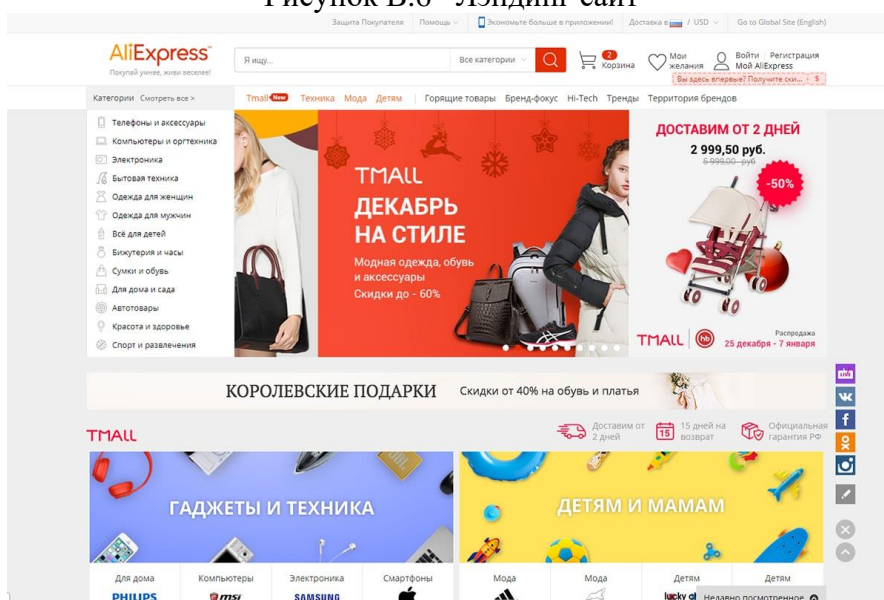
Рисунок В.6 -Узидии сайт

Защита Покупателя Помощь Экономьте больше в приложении! Доставка в / USD Go to Global Site (English)

AliExpress
Покупай умнее, живи веселее!

Я ищу... Все категории

2 Корзина Мои желания Войти Регистрация Мой AliExpress
Вы здесь впервые? Получите ски... $

Категории Смотреть все > Tmall New Техника Мода Детям Горящие товары Бренд-фокус Hi-Tech Тренды Территория брендов

Телефоны и аксессуары
Компьютеры и оргтехника
Электроника
Бытовая техника
Одежда для женщин
Одежда для мужчин
Всё для детей
Бижутерия и часы
Сумки и обувь
Для дома и сада
Автотовары
Красота и здоровье
Спорт и развлечения

TMALL
ДЕКАБРЬ НА СТИЛЕ
Модная одежда, обувь и аксессуары
Скидки до - 60%

ДОСТАВИМ ОТ 2 ДНЕЙ
2 999,50 руб.
5 999,00 руб.
-50%
TMALL
Распродажа
25 декабря - 7 января

КОРОЛЕВСКИЕ ПОДАРКИ Скидки от 40% на обувь и платья

TMALL
Доставим от 2 дней
15 15 дней на возврат
Официальная гарантия РФ

ГАДЖЕТЫ И ТЕХНИКА
ДЕТЯМ И МАМАМ

Для дома Компьютеры Электроника Смартфоны Мода Мода Детям Детям
PHILIPS msi SAMSUNG lucky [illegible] Недавно посмотренное